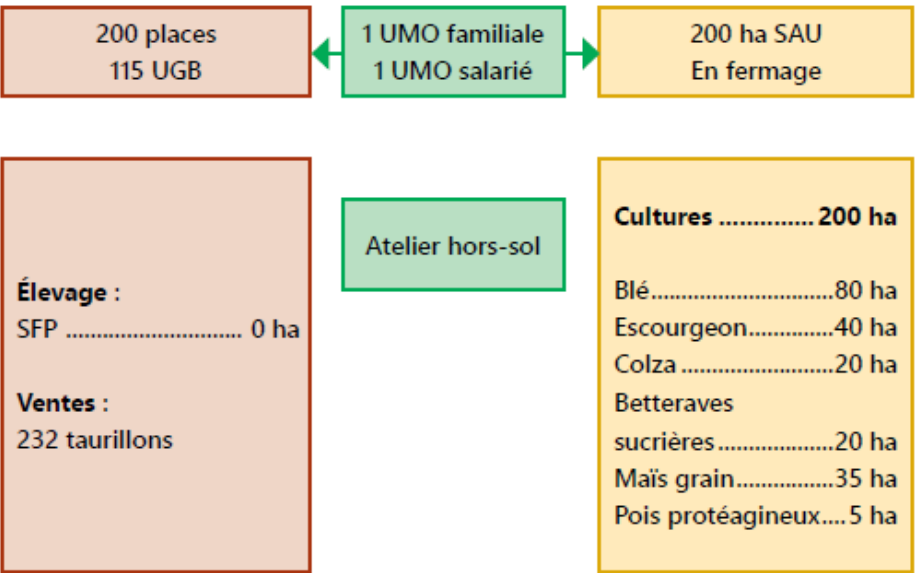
200 places
115 UGB

1 UMO familiale
1 UMO salarié

200 ha SAU
En fermage

Élevage :
SFP ............................ 0 ha

Ventes :
232 taurillons

Atelier hors-sol

Cultures .............. 200 ha

Blé..............................80 ha
Escourgeon.............40 ha
Colza .........................20 ha
Betteraves sucrières..................20 ha
Maïs grain...............35 ha
Pois protéagineux.... 5 ha